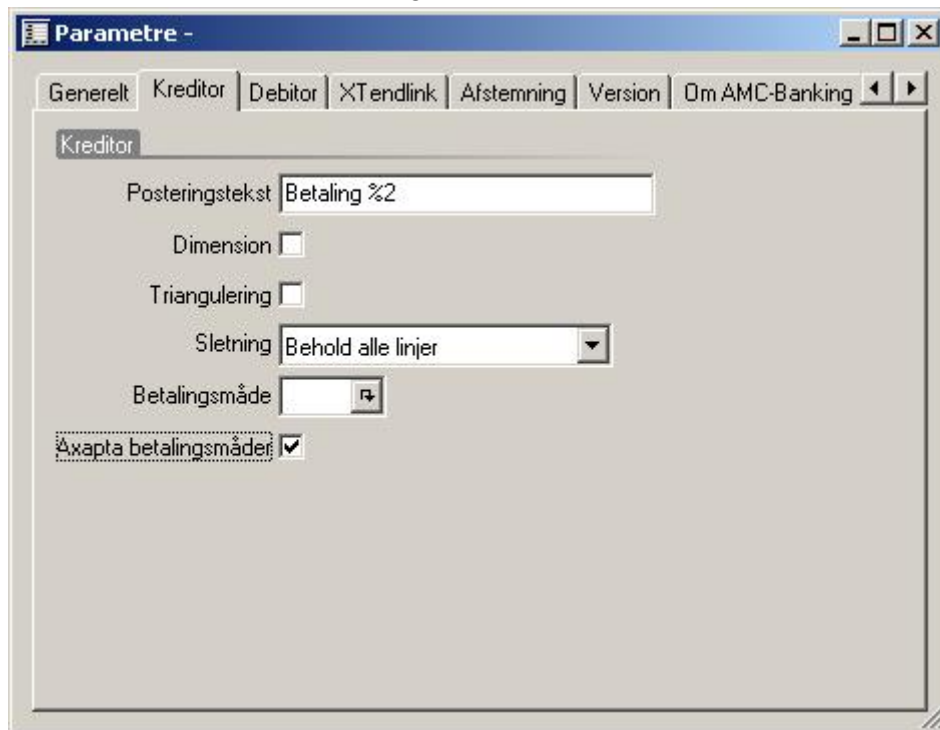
Parametre -

Generelt | Kreditor | Debitor | XTendlink | Afstemning | Version | Om AMC-Banking

Kreditor

Posteringstekst Betaling %2

Dimension

Triangulering

Sletning Behold alle linjer

Betalingsmåde

Axapta betalingsmåder